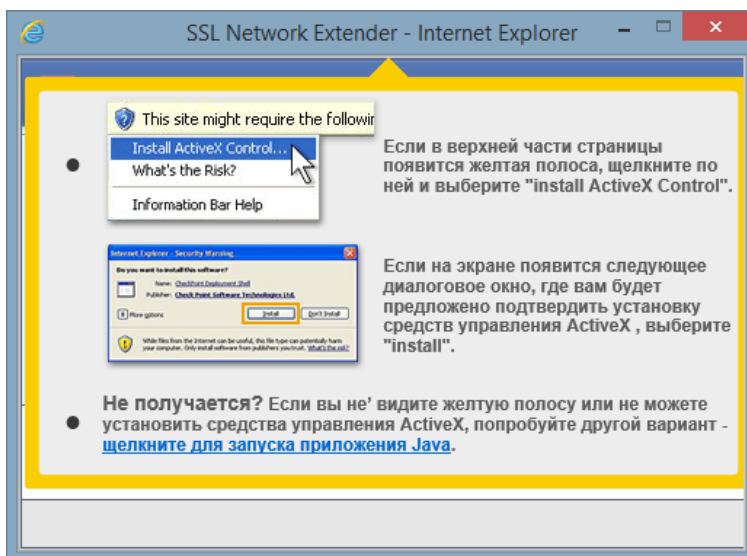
SSL Network Extender - Internet Explorer

This site might require the followin

Install ActiveX Control...
What's the Risk?
Information Bar Help

Если в верхней части страницы появится желтая полоса, щелкните по ней и выберите "install ActiveX Control".

Internet Explorer - Security Warning
Do you want to install this software?
Name: Checkpoint Deployment Shell
Publisher: Check Point Software Technologies Ltd.
More options
Install
Don't Install
While files from the Internet can be useful, this file type can potentially harm your computer. Only install software from publishers you trust. What's the risk?

Если на экране появится следующее диалоговое окно, где вам будет предложено подтвердить установку средств управления ActiveX , выберите "install".

Не получается? Если вы не' видите желтую полосу или не можете установить средства управления ActiveX, попробуйте другой вариант - щелкните для запуска приложения Java.